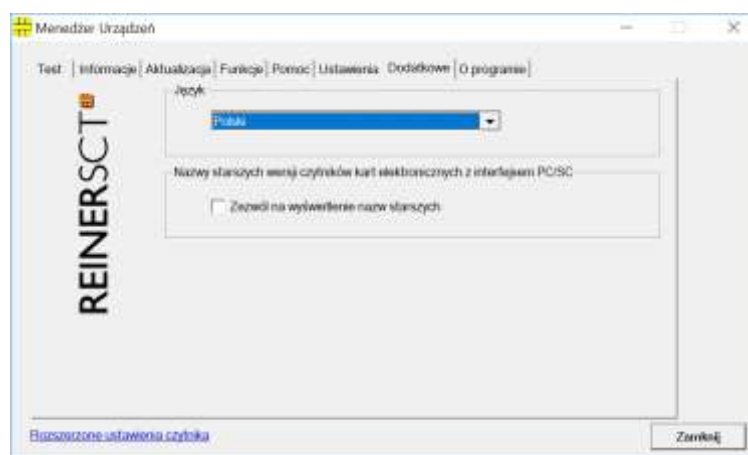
Menedżer Urządzeń

Test | Informacje | Aktualizacja | Funkcje | Pomoc | Ustawienia | Dodatkowe | O programie |

REINERSCT

Język

Polski

Nazwy starszych wersji czytników kart elektronicznych z interfejsem PC/SC

Zezwól na wyświetlenie nazw starszych

Rozszerzone ustawienia czytnika

Zamknij